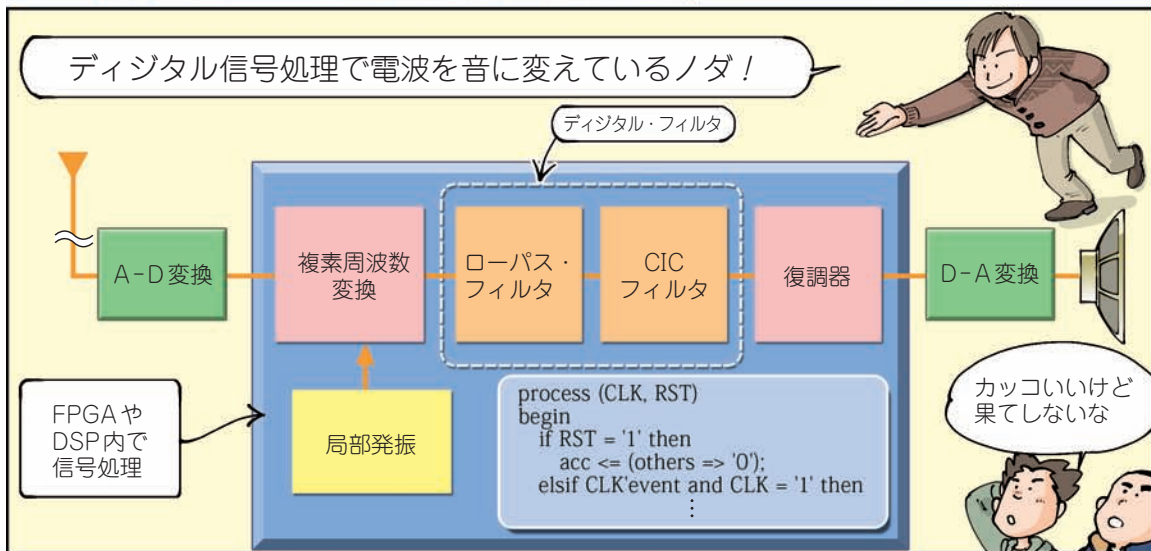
ディジタル信号処理で電波を音に変えているノダ！

ディジタル・フィルタ

A-D変換

複素周波数変換

ローパス・フィルタ

CIC フィルタ

復調器

D-A変換

局部発振

FPGAやDSP内で信号処理

process (CLK, RST)
begin
if RST = '1' then
acc <= (others => '0');
elsif CLK'event and CLK = '1' then
⋮

カッコいいけど果てしないな